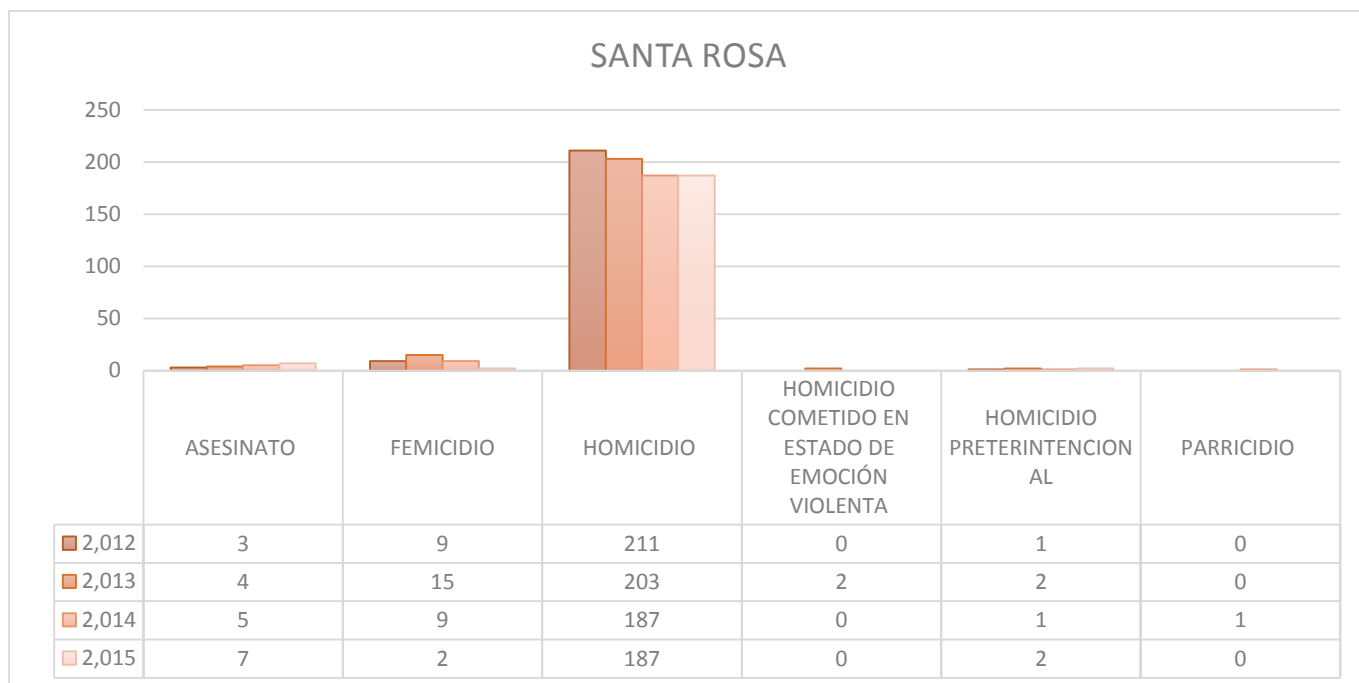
SANTA ROSA

250
200
150
100
50
0

| | ASESINATO | FEMICIDIO | HOMICIDIO | HOMICIDIO COMETIDO EN ESTADO DE EMOCIÓN VIOLENTA | HOMICIDIO PRETERINTENCIONAL | PARRICIDIO |
|---|---|---|---|---|---|---|
| 2,012 | 3 | 9 | 211 | 0 | 1 | 0 |
| 2,013 | 4 | 15 | 203 | 2 | 2 | 0 |
| 2,014 | 5 | 9 | 187 | 0 | 1 | 1 |
| 2,015 | 7 | 2 | 187 | 0 | 2 | 0 |